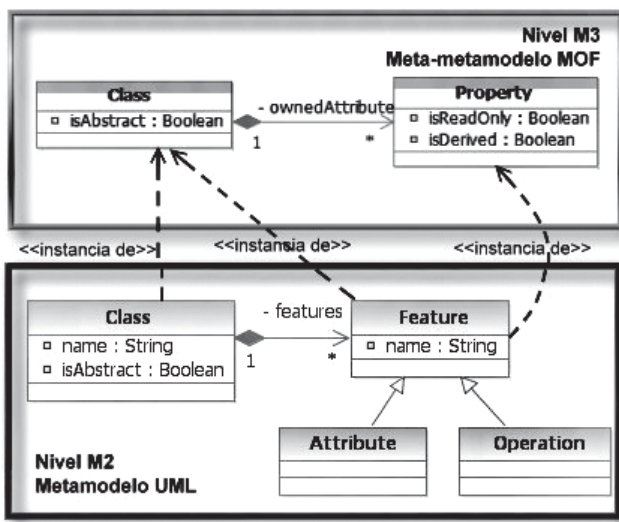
Nivel M3
Meta-metamodelo MOF

Class
isAbstract : Boolean

- ownedAttribute
1
*

Property
isReadOnly : Boolean
isDerived : Boolean

<<instancia de>>
<<instancia de>>
<<instancia de>>

Class
name : String
isAbstract : Boolean

- features
1
*

Feature
name : String

Attribute

Operation

Nivel M2
Metamodelo UML